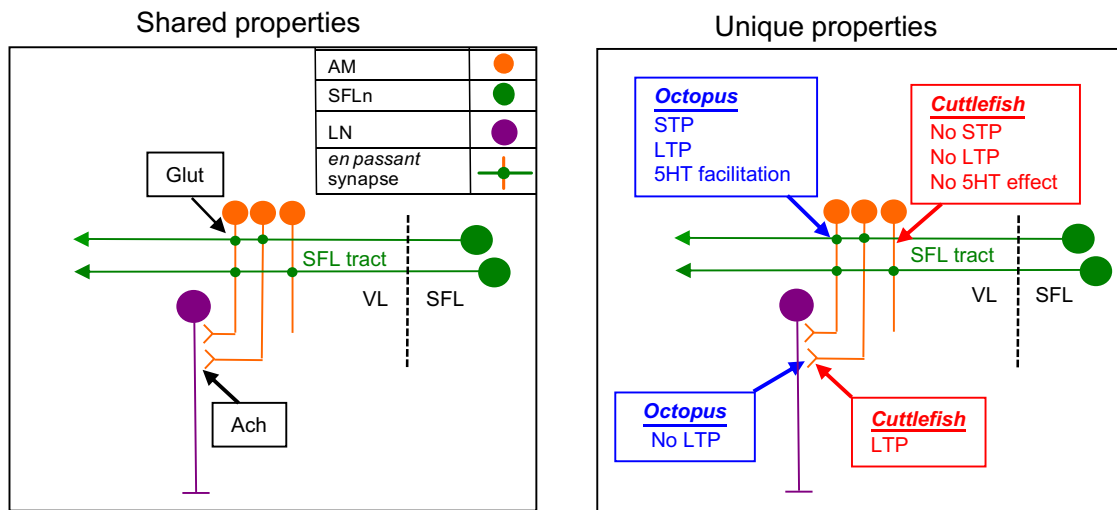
Shared properties

| AM | |
|---|---|
| SFLn | |
| LN | |
| *en passant* synapse | |

Glut

SFL tract

VL

SFL

Ach

Unique properties

Octopus
STP
LTP
5HT facilitation

Cuttlefish
No STP
No LTP
No 5HT effect

SFL tract

VL

SFL

Octopus
No LTP

Cuttlefish
LTP